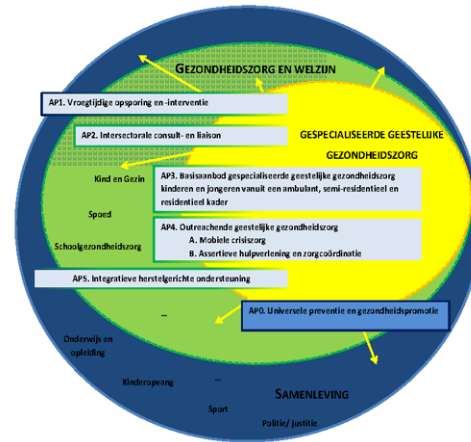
GEZONDHEIDSZORG EN WELZIJN

AP1. Vroegtijdige opsporing en -interventie

AP2. Intersectorale consult- en liaison

GESPECIALISEERDE GEESTELIJKE GEZONDHEIDSZORG

Kind en Gezin

AP3. Basisaanbod gespecialiseerde geestelijke gezondheidszorg kinderen en jongeren vanuit een ambulant, semi-residentieel en residentieel kader

Spoed

AP4. Outreachende geestelijke gezondheidszorg
A. Mobiele crisiszorg
B. Assertieve hulpverlening en zorgcoördinatie

Schoolgezondheidszorg

AP5. Integratieve herstelgerichte ondersteuning

AP0. Universele preventie en gezondheidspromotie

Onderwijs en opleiding

Kinderopvang

SAMENLEVING

Sport

Politie/ Justitie